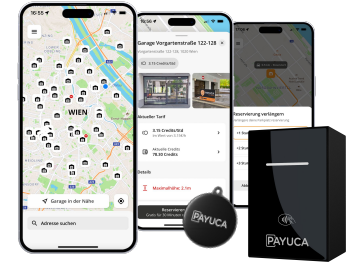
16:55

WIEN

Garage in der Nähe

Adresse suchen

16:55

Garage Vorgartenstraße 122-128

Vorgartenstraße 122-128, 1020 Wien

Aktueller Tarif

4.15 Credits/Std

Aktuelle Credits

78.30 Credits

Details

Maximalhöhe: 2.1m

Reservieren

16:55

Reservierung verlängern

PAYUCA

PAYUCA